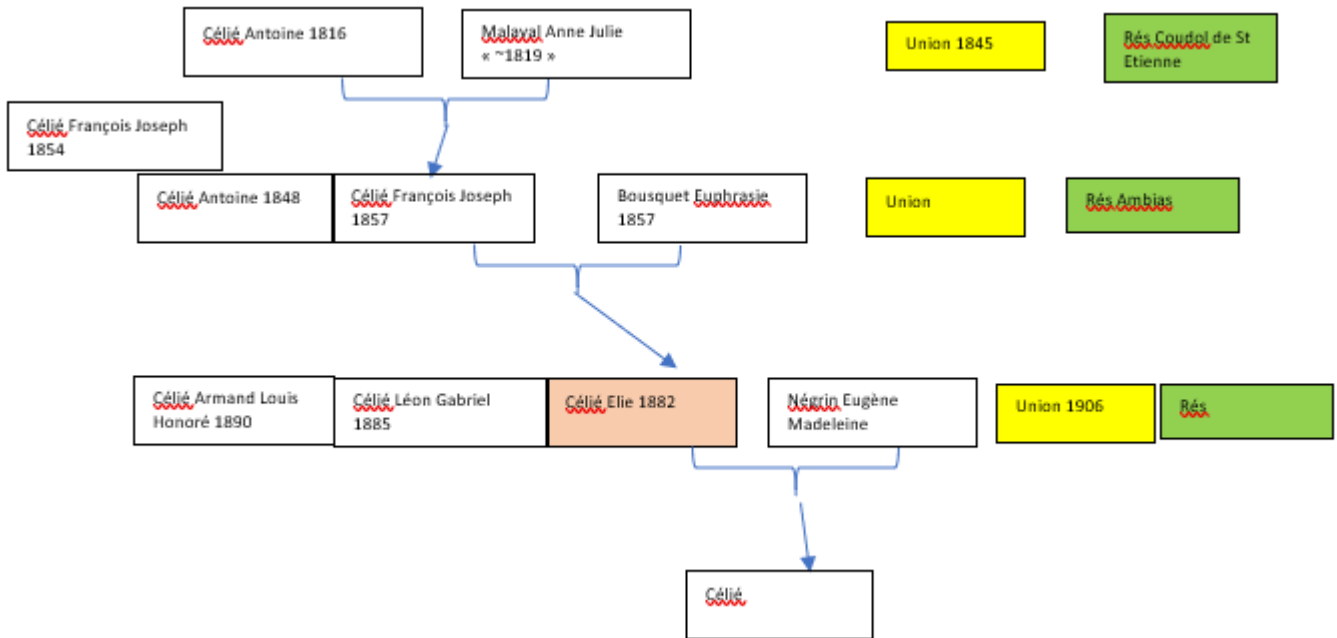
Célié Antoine 1816

Malaval Anne Julie « ~1819 »

Union 1845

Rés Coudol de St Etienne

Célié François Joseph 1854

Célié Antoine 1848

Célié François Joseph 1857

Bousquet Euphrasie 1857

Union

Rés Ambias

Célié Armand Louis Honoré 1890

Célié Léon Gabriel 1885

Célié Elie 1882

Négrin Eugène Madeleine

Union 1906

Rés

Célié